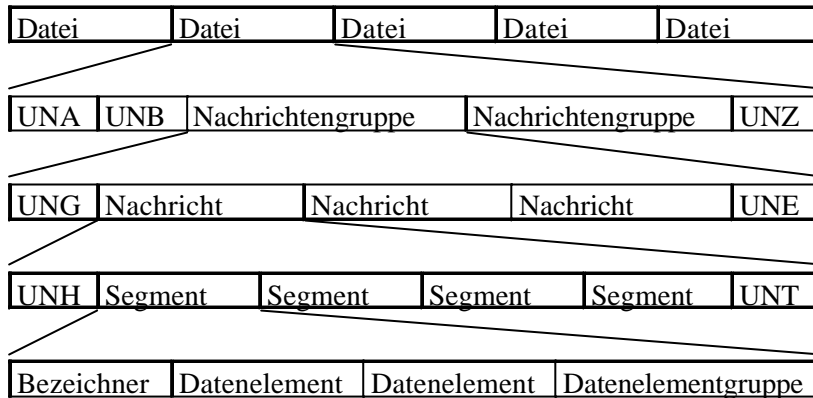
| Datei | Datei | Datei | Datei | Datei |
|---|---|---|---|---|

| UNA | UNB | Nachrichtengruppe | Nachrichtengruppe | UNZ |
|---|---|---|---|---|

| UNG | Nachricht | Nachricht | Nachricht | UNE |
|---|---|---|---|---|

| UNH | Segment | Segment | Segment | Segment | UNT |
|---|---|---|---|---|---|

| Bezeichner | Datenelement | Datenelement | Datenelementgruppe |
|---|---|---|---|